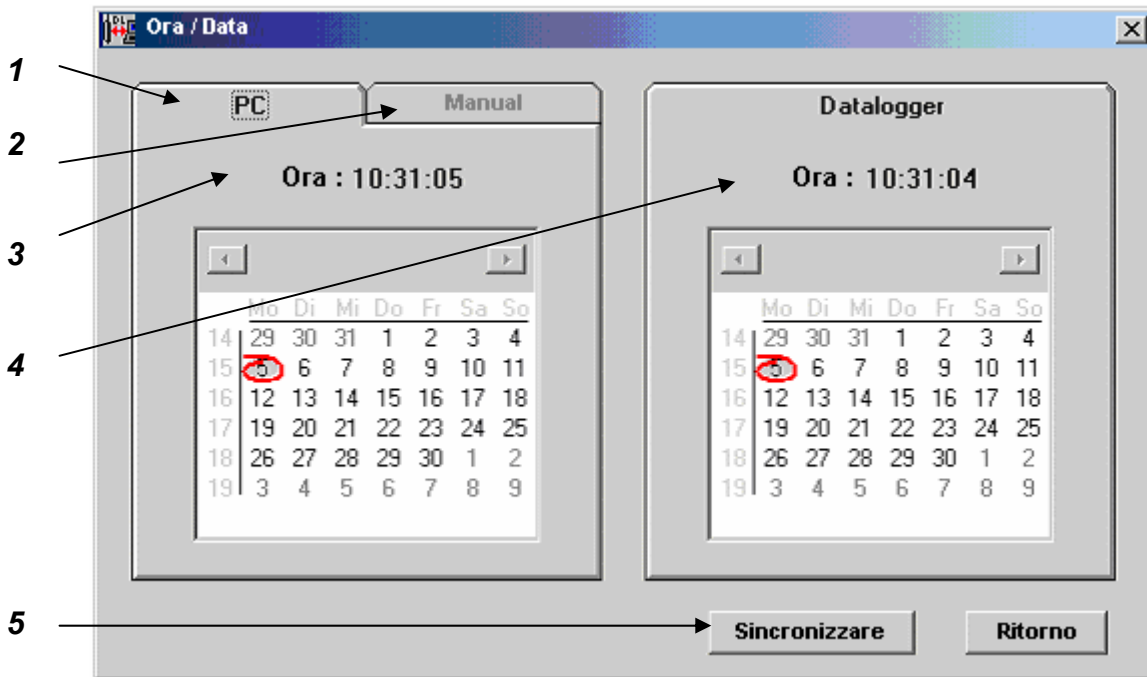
Ora / Data

1
2
3
4
5

PC | Manual

Ora : 10:31:05

| | Mo | Di | Mi | Do | Fr | Sa | So |
|---|---|---|---|---|---|---|---|
| 14 | 29 | 30 | 31 | 1 | 2 | 3 | 4 |
| 15 | 5 | 6 | 7 | 8 | 9 | 10 | 11 |
| 16 | 12 | 13 | 14 | 15 | 16 | 17 | 18 |
| 17 | 19 | 20 | 21 | 22 | 23 | 24 | 25 |
| 18 | 26 | 27 | 28 | 29 | 30 | 1 | 2 |
| 19 | 3 | 4 | 5 | 6 | 7 | 8 | 9 |

Datalogger

Ora : 10:31:04

| | Mo | Di | Mi | Do | Fr | Sa | So |
|---|---|---|---|---|---|---|---|
| 14 | 29 | 30 | 31 | 1 | 2 | 3 | 4 |
| 15 | 5 | 6 | 7 | 8 | 9 | 10 | 11 |
| 16 | 12 | 13 | 14 | 15 | 16 | 17 | 18 |
| 17 | 19 | 20 | 21 | 22 | 23 | 24 | 25 |
| 18 | 26 | 27 | 28 | 29 | 30 | 1 | 2 |
| 19 | 3 | 4 | 5 | 6 | 7 | 8 | 9 |

Sincronizzare

Ritorno